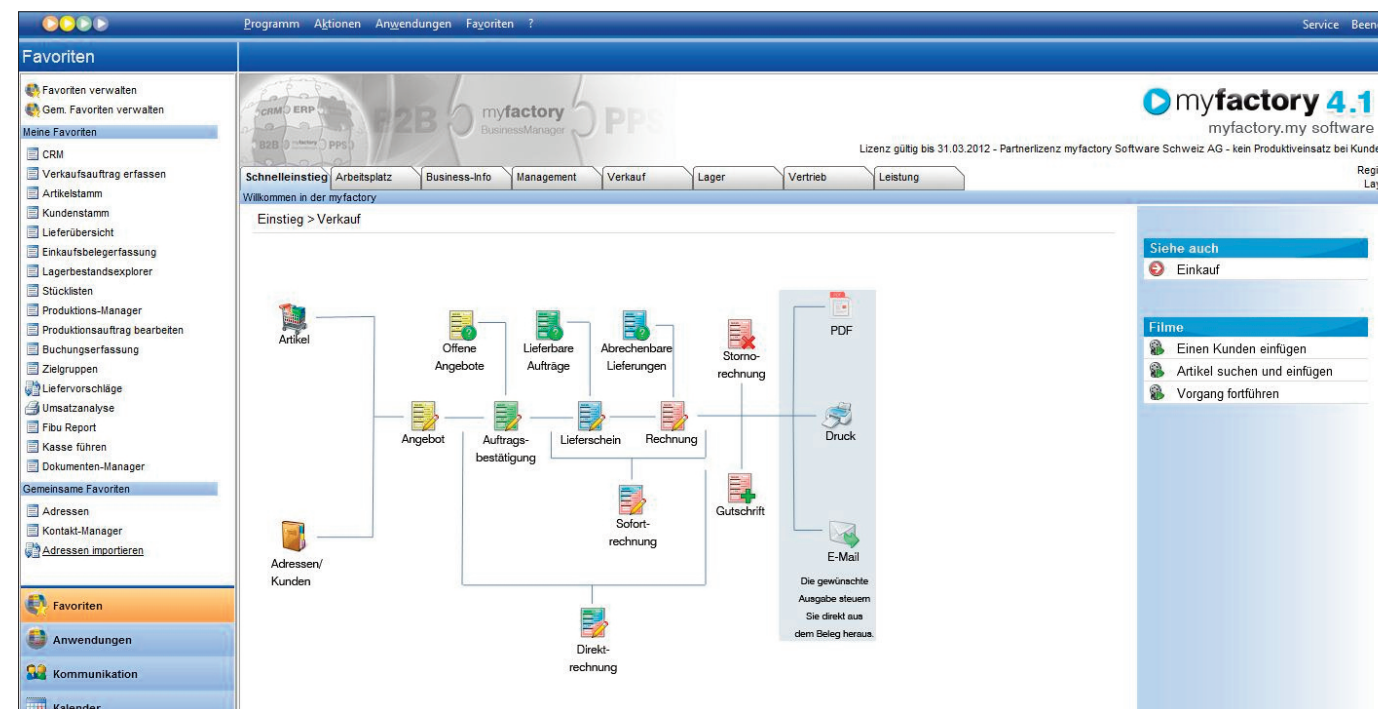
Programm Aktionen Anwendungen Favoriten ?

Service Beend

Favoriten

Favoriten verwalten
Gem. Favoriten verwalten
Meine Favoriten
CRM
Verkaufsauftrag erfassen
Artikelstamm
Kundenstamm
Lieferübersicht
Einkaufsbelegerfassung
Lagerbestandsexplorer
Stücklisten
Produktions-Manager
Produktionsauftrag bearbeiten
Buchungserfassung
Zielgruppen
Liefervorschläge
Umsatzanalyse
Fibu Report
Kasse führen
Dokumenten-Manager
Gemeinsame Favoriten
Adressen
Kontakt-Manager
Adressen importieren

Favoriten
Anwendungen
Kommunikation
Kalender

CRM ERP B2B PPS B2B myfactory BusinessManager PPS

myfactory 4.1
myfactory.my software
Lizenz gültig bis 31.03.2012 - Partnerlizenz myfactory Software Schweiz AG - kein Produktiveinsatz bei Kunde

Regi
Lay

Schnelleinstieg | Arbeitsplatz | Business-Info | Management | Verkauf | Lager | Vertrieb | Leistung

Willkommen in der myfactory

Einstieg > Verkauf

Artikel
Offene Angebote
Lieferbare Aufträge
Abrechenbare Lieferungen
Stornorechnung
PDF
Angebot
Auftragsbestätigung
Lieferschein
Rechnung
Druck
Sofortrechnung
Gutschrift
Adressen/ Kunden
E-Mail
Die gewünschte Ausgabe steuern Sie direkt aus dem Beleg heraus.
Direktrechnung

Siehe auch
Einkauf

Filme
Einen Kunden einfügen
Artikel suchen und einfügen
Vorgang fortführen